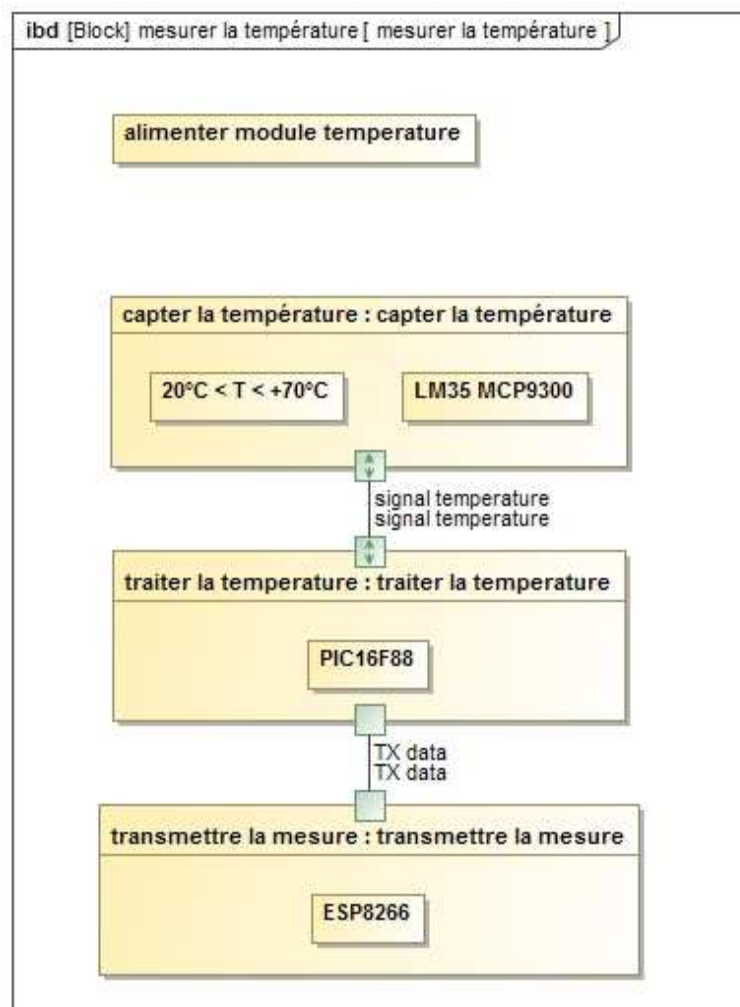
ibd [Block] mesurer la température [ mesurer la température ]

alimenter module temperature

capter la température : capter la température

20°C < T < +70°C

LM35 MCP9300

signal temperature
signal temperature

traiter la temperature : traiter la temperature

PIC16F88

TX data
TX data

transmettre la mesure : transmettre la mesure

ESP8266